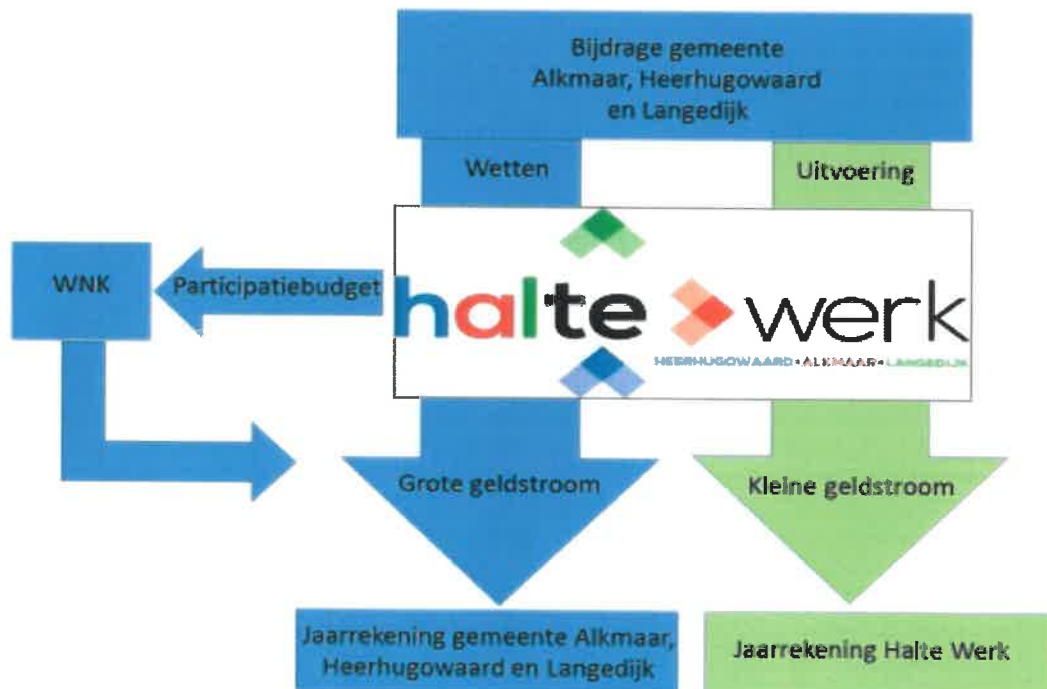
Bijdrage gemeente Alkmaar, Heerhugowaard en Langedijk

Wetten

Uitvoering

WNK

Participatiebudget

halte werk

HEERHUGOWAARD • ALKMAAR • LANGEDIJK

Grote geldstroom

Kleine geldstroom

Jaarrekening gemeente Alkmaar, Heerhugowaard en Langedijk

Jaarrekening Halte Werk